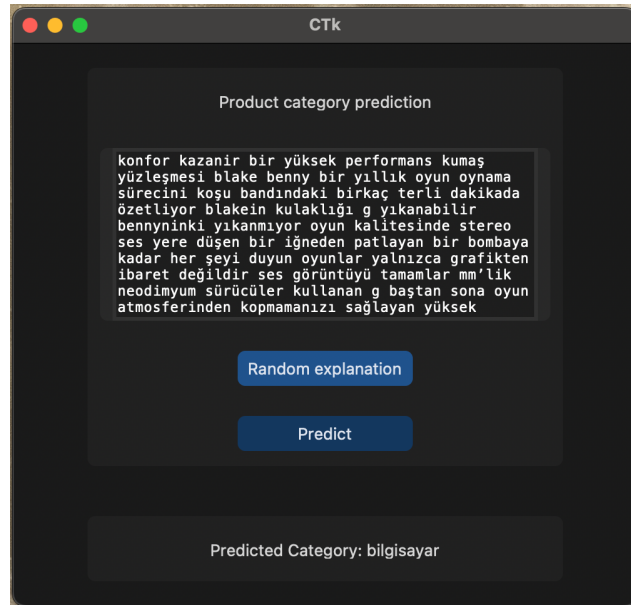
CTk

Product category prediction

konfor kazanir bir yüksek performans kumaş yüzleşmesi blake benny bir yıllık oyun oynama sürecini koşu bandındaki birkaç terli dakikada özetliyor blakein kulaklığı g yıkanabilir bennyninki yıkanmıyor oyun kalitesinde stereo ses yere düşen bir iğneden patlayan bir bombaya kadar her şeyi duyun oyunlar yalnızca grafikten ibaret değildir ses görüntüyü tamamlar mm'lik neodimyum sürücüler kullanan g baştan sona oyun atmosferinden kopmamanızı sağlayan yüksek

Random explanation

Predict

Predicted Category: bilgisayar